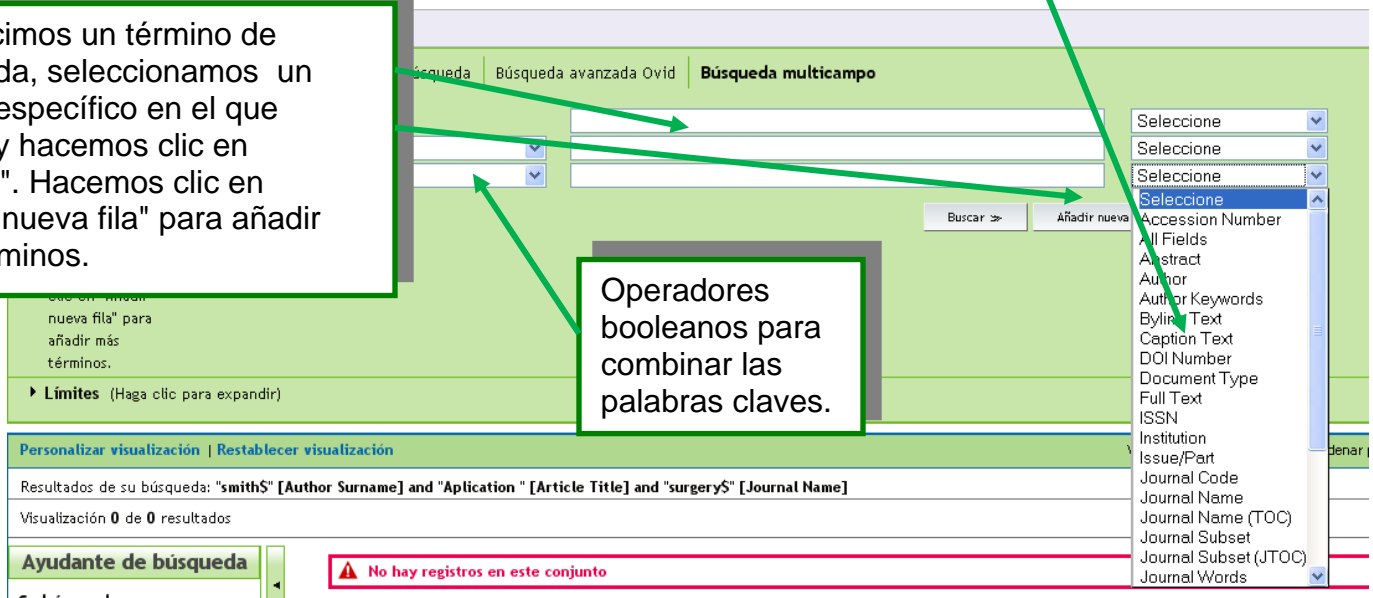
cimos un término de da, seleccionamos un específico en el que y hacemos clic en ". Hacemos clic en nueva fila" para añadir minos.

úsqueda | Búsqueda avanzada Ovid | Búsqueda multicampo

Seleccione
Seleccione
Seleccione

Buscar ≫
Añadir nueva

Seleccione
Accession Number
All Fields
Abstract
Author
Author Keywords
Byline Text
Caption Text
DOI Number
Document Type
Full Text
ISSN
Institution
Issue/Part
Journal Code
Journal Name
Journal Name (TOC)
Journal Subset
Journal Subset (JTOC)
Journal Words

clic en "añadir nueva fila" para añadir más términos.

Operadores booleanos para combinar las palabras claves.

▸ Límites (Haga clic para expandir)

Personalizar visualización | Restablecer visualización

denar

Resultados de su búsqueda: "smith$" [Author Surname] and "Aplication " [Article Title] and "surgery$" [Journal Name]

Visualización 0 de 0 resultados

Ayudante de búsqueda

No hay registros en este conjunto